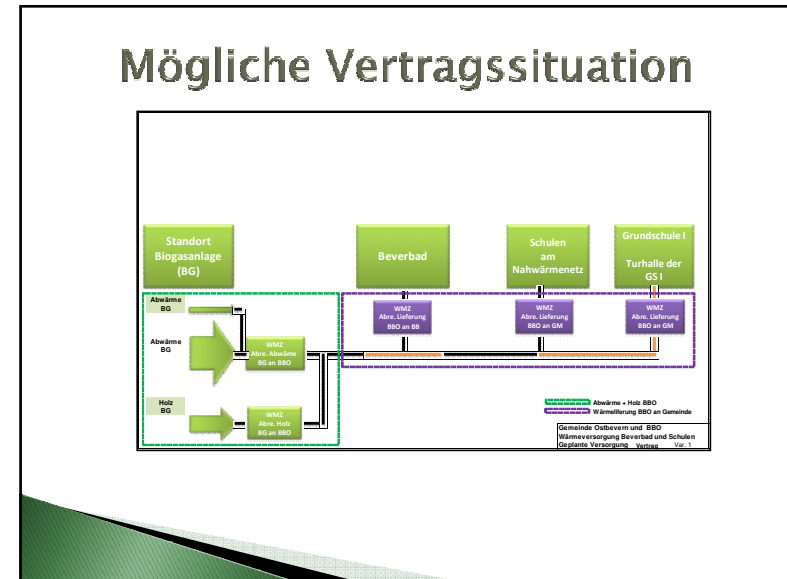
Mögliche Vertragssituation

Standort Biogasanlage (BG)

Beverbad

Schulen am Nahwärmenetz

Grundschule I

Turhalle der GS I

Abwärme BG

Abwärme BG

Holz BG

WMZ Abre. Abwärme BG an BBO

WMZ Abre. Holz BG an BBO

WMZ Abre. Lieferung BBO an BB

WMZ Abre. Lieferung BBO an GM

WMZ Abre. Lieferung BBO an GM

Abwärme + Holz BBO

Wärmelieferung BBO an Gemeinde

Gemeinde Ostbevern und BBO
Wärmeversorgung Beverbad und Schulen
Geplante Versorgung Vertrag Var. 1